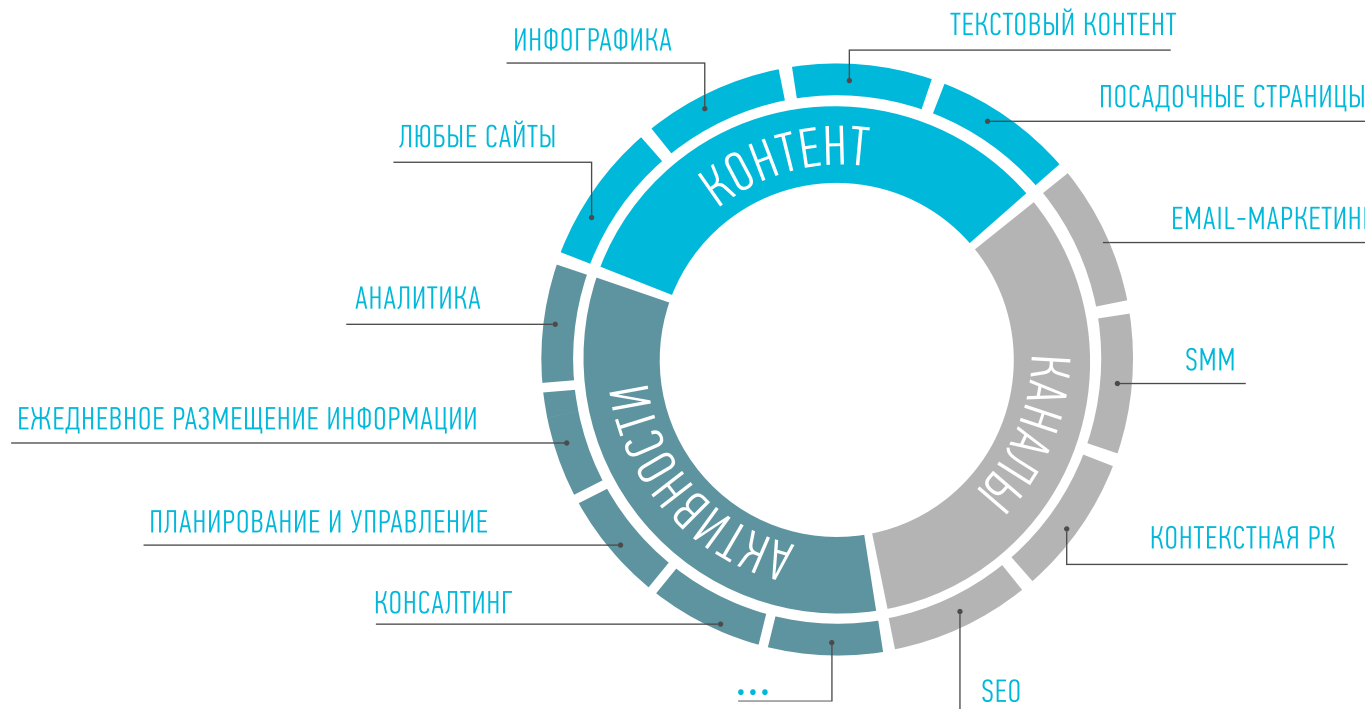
ИНФОГРАФИКА
ТЕКСТОВЫЙ КОНТЕНТ
ПОСАДОЧНЫЕ СТРАНИЦЫ
ЛЮБЫЕ САЙТЫ
КОНТЕНТ
EMAIL-МАРКЕТИН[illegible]
АНАЛИТИКА
SMM
КАНАЛЫ
ЕЖЕДНЕВНОЕ РАЗМЕЩЕНИЕ ИНФОРМАЦИИ
АКТИВНОСТИ
ПЛАНИРОВАНИЕ И УПРАВЛЕНИЕ
КОНТЕКСТНАЯ РК
КОНСАЛТИНГ
...
SEO